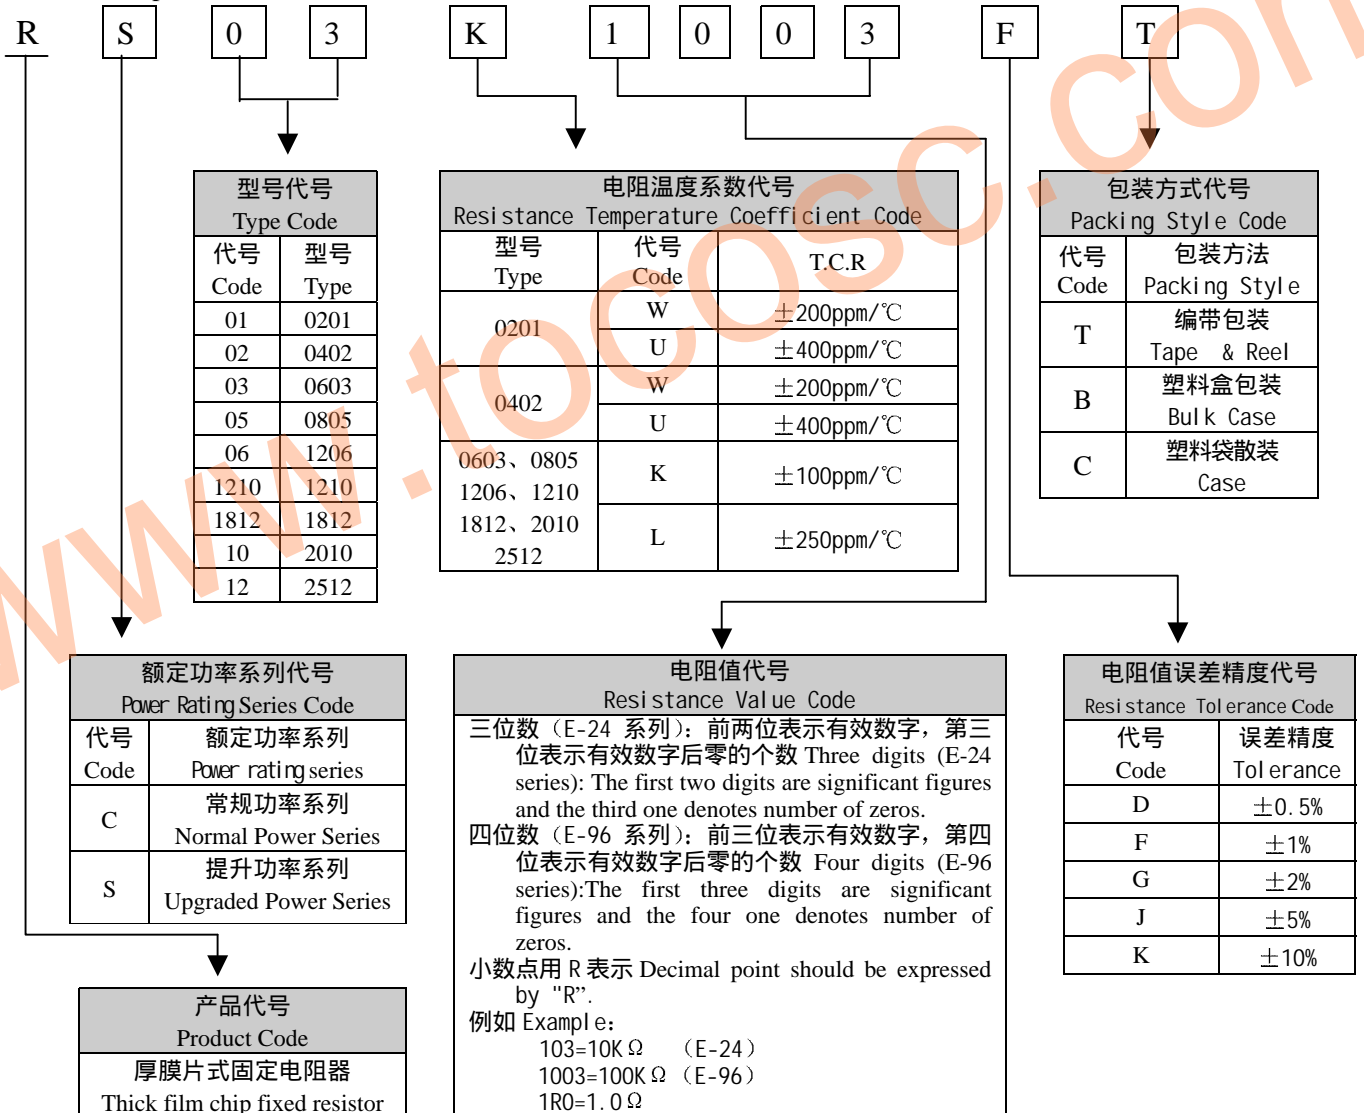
R S 0 3 K 1 0 0 3 F T

型号代号
Type Code

| 代号 Code | 型号 Type |
|---|---|
| 01 | 0201 |
| 02 | 0402 |
| 03 | 0603 |
| 05 | 0805 |
| 06 | 1206 |
| 1210 | 1210 |
| 1812 | 1812 |
| 10 | 2010 |
| 12 | 2512 |

电阻温度系数代号
Resistance Temperature Coefficient Code

| 型号 Type | 代号 Code | T.C.R |
|---|---|---|
| 0201 | W | ±200ppm/℃ |
| | U | ±400ppm/℃ |
| 0402 | W | ±200ppm/℃ |
| | U | ±400ppm/℃ |
| 0603、0805 1206、1210 1812、2010 2512 | K | ±100ppm/℃ |
| | L | ±250ppm/℃ |

包装方式代号
Packing Style Code

| 代号 Code | 包装方法 Packing Style |
|---|---|
| T | 编带包装 Tape & Reel |
| B | 塑料盒包装 Bulk Case |
| C | 塑料袋散装 Case |

额定功率系列代号
Power Rating Series Code

| 代号 Code | 额定功率系列 Power rating series |
|---|---|
| C | 常规功率系列 Normal Power Series |
| S | 提升功率系列 Upgraded Power Series |

电阻值代号
Resistance Value Code
三位数（E-24 系列）：前两位表示有效数字，第三位表示有效数字后零的个数 Three digits (E-24 series): The first two digits are significant figures and the third one denotes number of zeros.
四位数（E-96 系列）：前三位表示有效数字，第四位表示有效数字后零的个数 Four digits (E-96 series):The first three digits are significant figures and the four one denotes number of zeros.
小数点用 R 表示 Decimal point should be expressed by "R".
例如 Example：
103=10KΩ （E-24）
1003=100KΩ（E-96）
1R0=1.0Ω

电阻值误差精度代号
Resistance Tolerance Code

| 代号 Code | 误差精度 Tolerance |
|---|---|
| D | ±0.5% |
| F | ±1% |
| G | ±2% |
| J | ±5% |
| K | ±10% |

产品代号
Product Code
厚膜片式固定电阻器
Thick film chip fixed resistor

www.tocosc.com